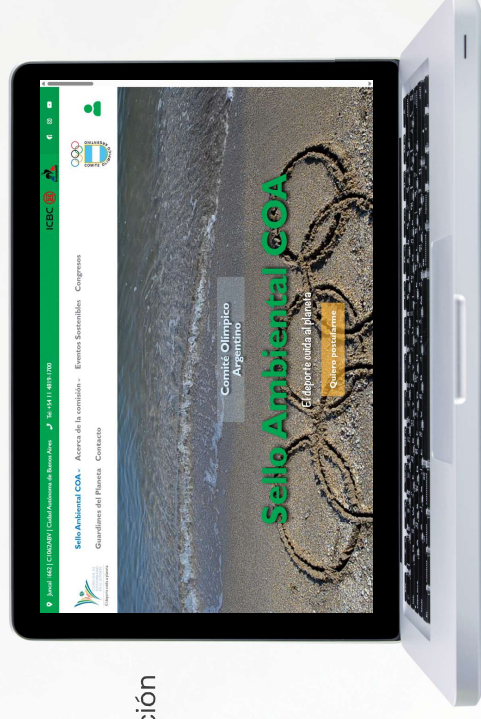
ción

Juncal 1662 | C1062ABN | Ciudad Autónoma de Buenos Aires Tel: +54 11 4819-1700

ICBC

COMITÉ OLÍMPICO ARGENTINO

Sello Ambiental COA Acerca de la comisión Eventos Sostenibles Congresos

Guardianes del Planeta Contacto

Comité Olímpico Argentino

Sello Ambiental COA

El deporte cuida al planeta

Quiero postularme